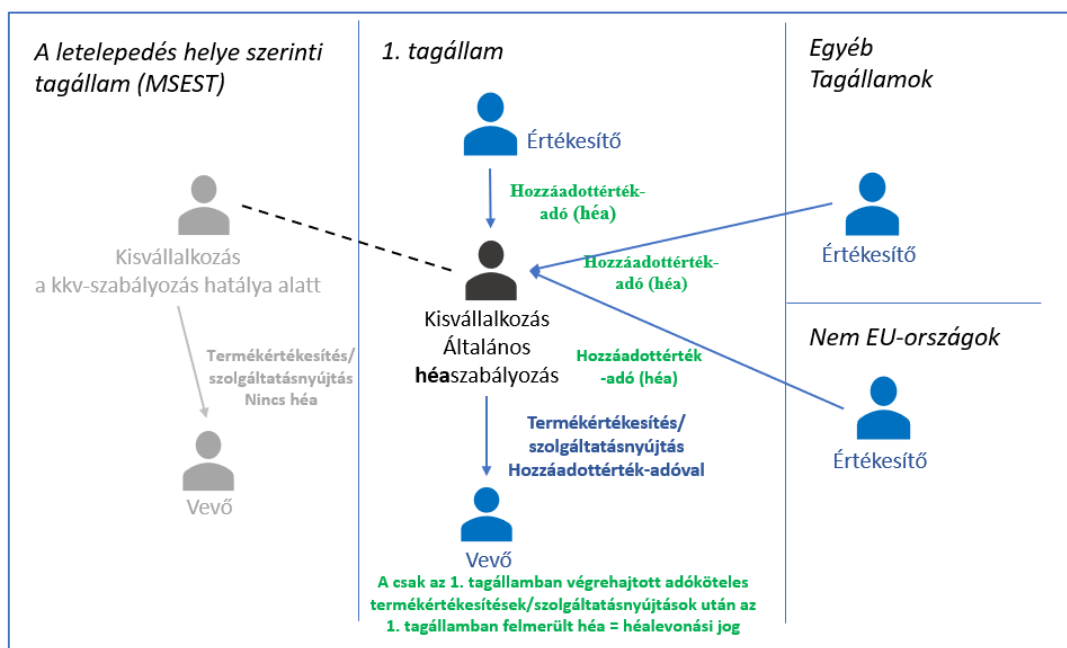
A letelepedés helye szerinti tagállam (MSEST)

Kisvállalkozás a kkv-szabályozás hatálya alatt

Termékértékesítés/ szolgáltatásnyújtás Nincs héa

Vevő

1. tagállam

Értékesítő

Hozzáadottérték-adó (héa)

Kisvállalkozás Általános héaszabályozás

Termékértékesítés/ szolgáltatásnyújtás Hozzáadottérték-adóval

Vevő

A csak az 1. tagállamban végrehajtott adóköteles termékértékesítések/szolgáltatásnyújtások után az 1. tagállamban felmerült héa = héalevonási jog

Egyéb Tagállamok

Értékesítő

Hozzáadottérték-adó (héa)

Nem EU-országok

Hozzáadottérték-adó (héa)

Értékesítő